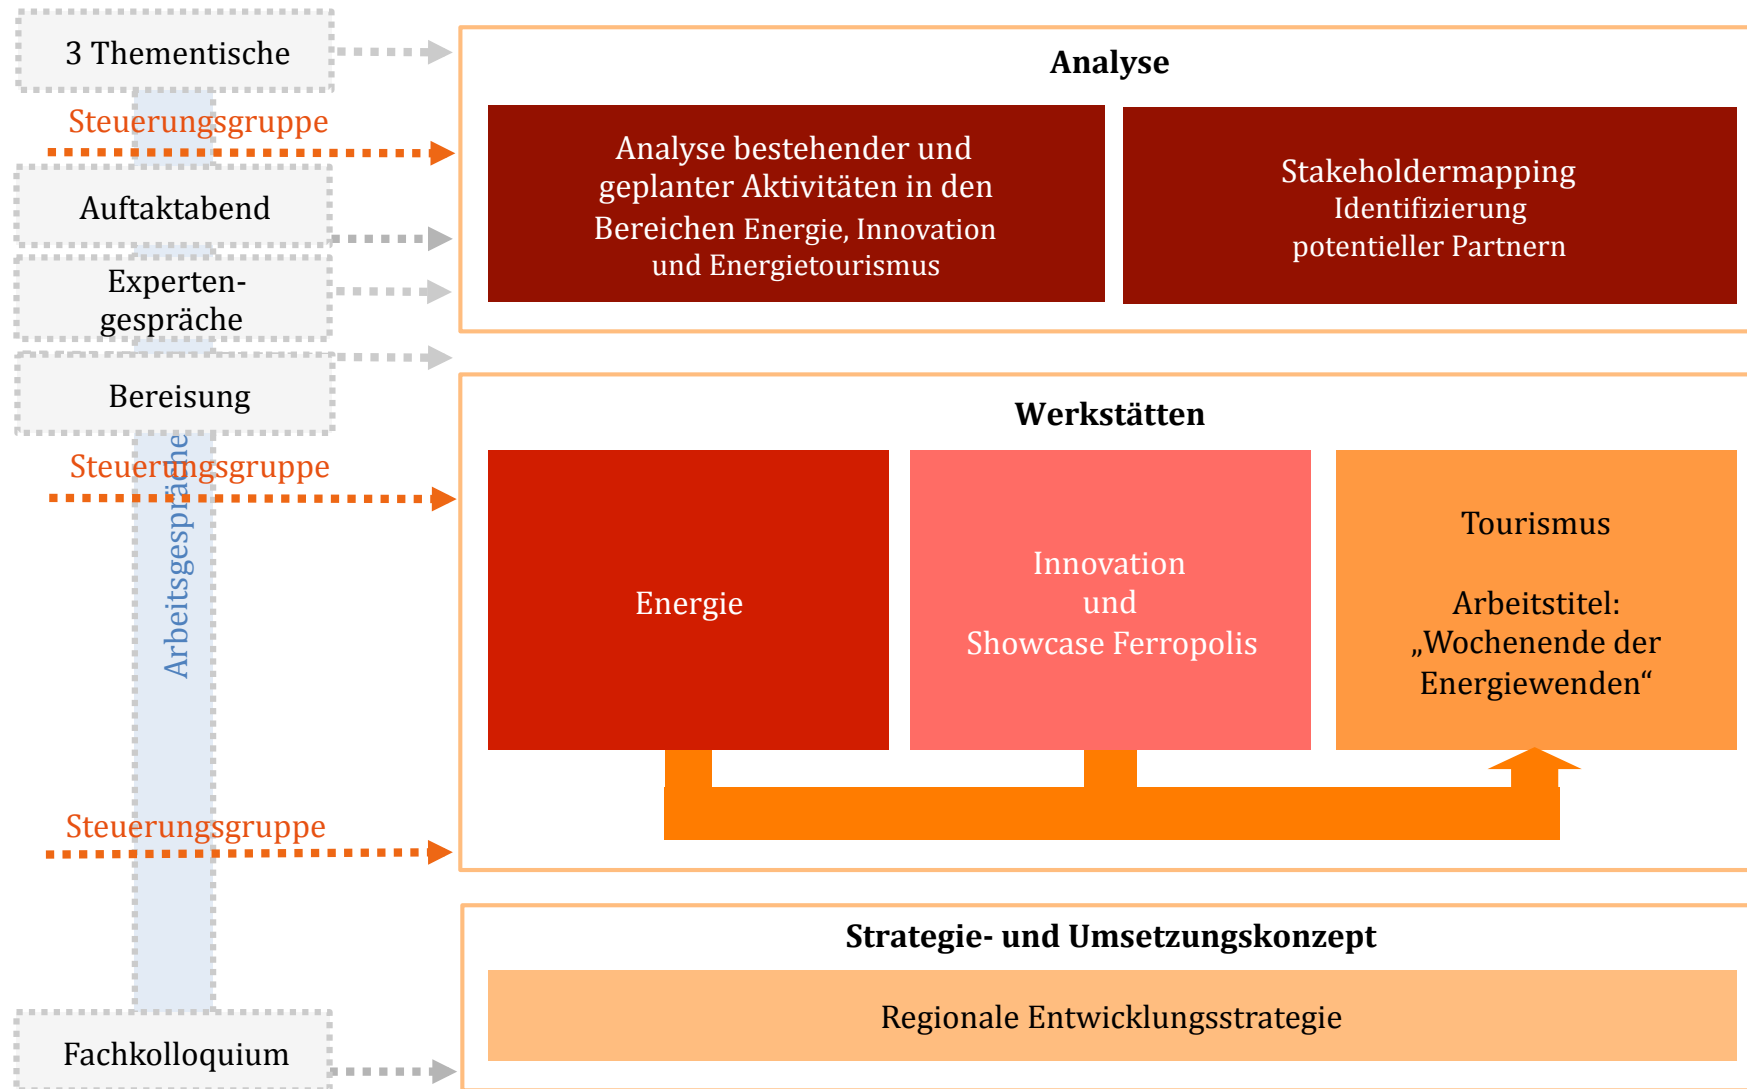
3 Thementische

Steuerungsgruppe

Auftaktabend

Experten-gespräche

Bereisung

Steuerungsgruppe

Arbeitsgespräche

Steuerungsgruppe

Fachkolloquium

Analyse

Analyse bestehender und geplanter Aktivitäten in den Bereichen Energie, Innovation und Energietourismus

Stakeholdermapping
Identifizierung potentieller Partnern

Werkstätten

Energie

Innovation
und
Showcase Ferropolis

Tourismus

Arbeitstitel:
„Wochenende der Energiewenden“

Strategie- und Umsetzungskonzept

Regionale Entwicklungsstrategie